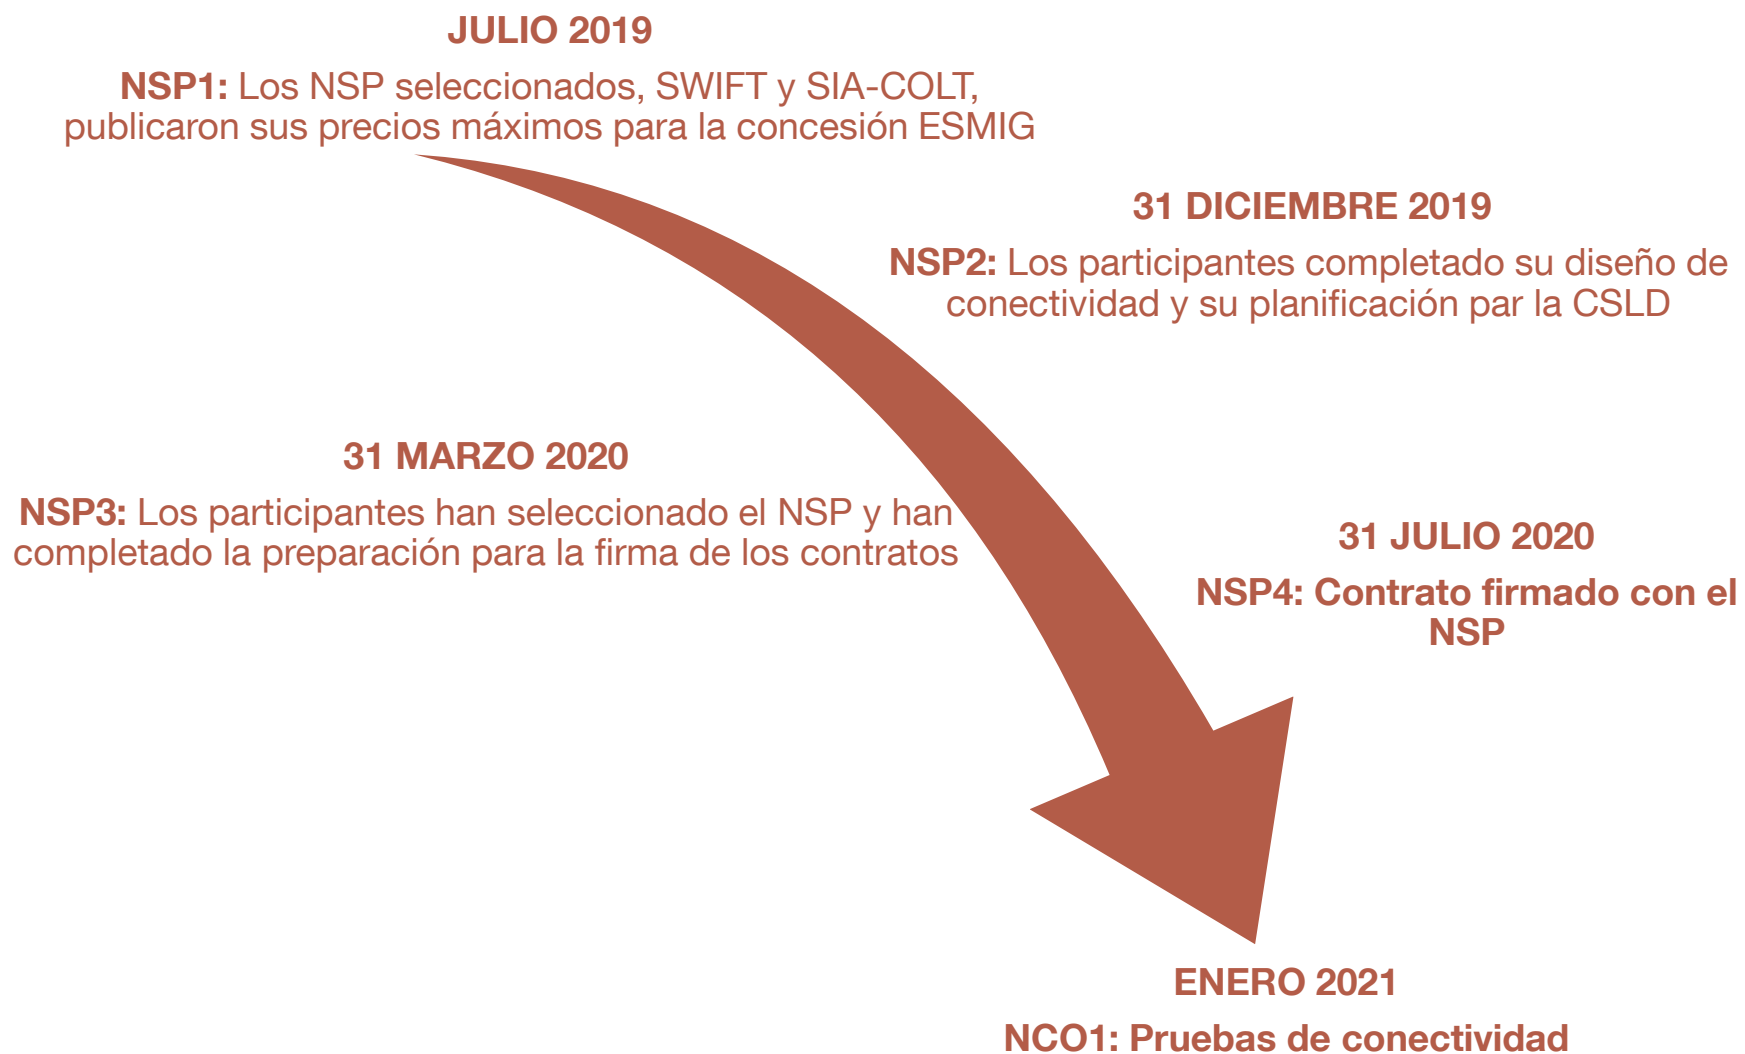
JULIO 2019

NSP1: Los NSP seleccionados, SWIFT y SIA-COLT, publicaron sus precios máximos para la concesión ESMIG

31 DICIEMBRE 2019

NSP2: Los participantes completado su diseño de conectividad y su planificación par la CSLD

31 MARZO 2020

NSP3: Los participantes han seleccionado el NSP y han completado la preparación para la firma de los contratos

31 JULIO 2020

NSP4: Contrato firmado con el NSP

ENERO 2021

NCO1: Pruebas de conectividad